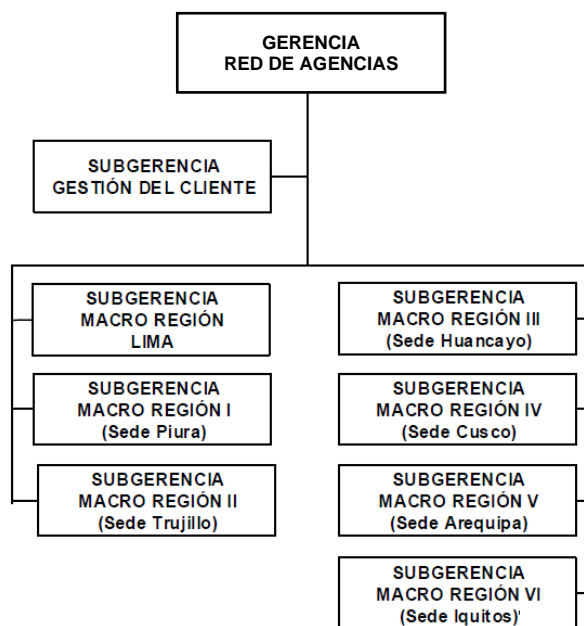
GERENCIA
RED DE AGENCIAS

SUBGERENCIA
GESTIÓN DEL CLIENTE

SUBGERENCIA
MACRO REGIÓN
LIMA

SUBGERENCIA
MACRO REGIÓN I
(Sede Piura)

SUBGERENCIA
MACRO REGIÓN II
(Sede Trujillo)

SUBGERENCIA
MACRO REGIÓN III
(Sede Huancayo)

SUBGERENCIA
MACRO REGIÓN IV
(Sede Cusco)

SUBGERENCIA
MACRO REGIÓN V
(Sede Arequipa)

SUBGERENCIA
MACRO REGIÓN VI
(Sede Iquitos)'